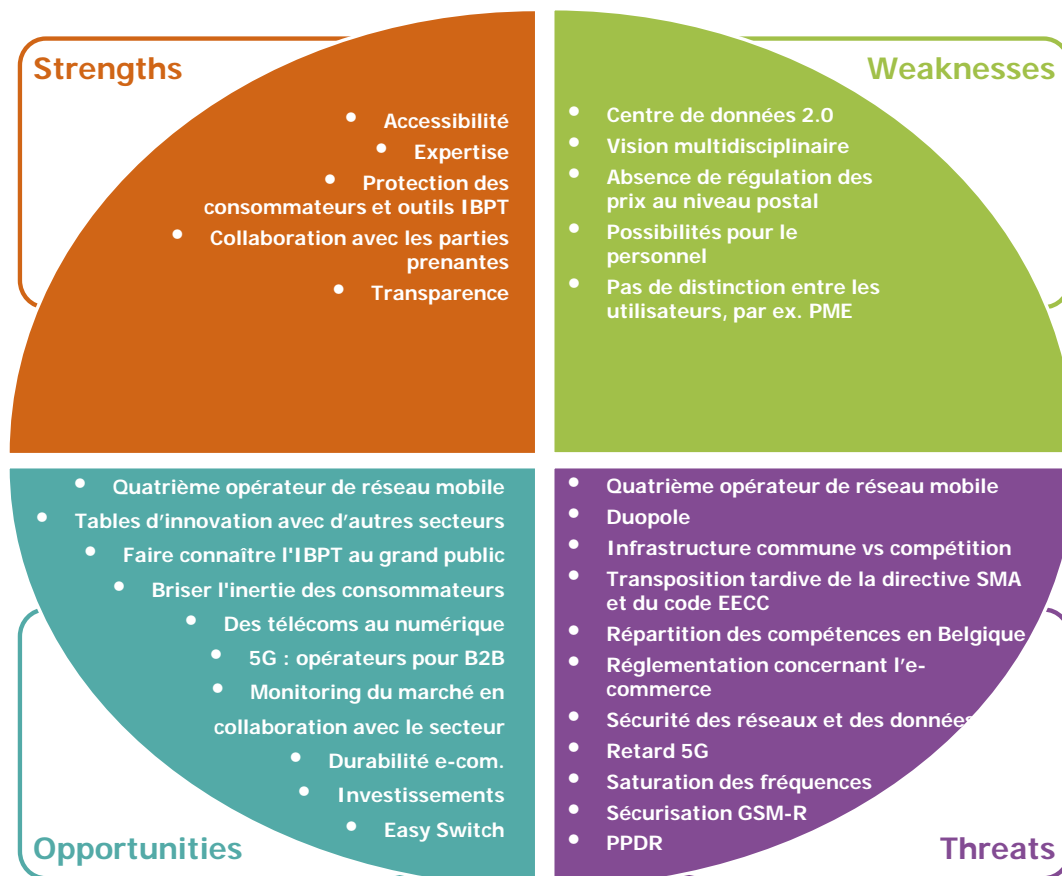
Strengths

- Accessibilité
- Expertise
- Protection des consommateurs et outils IBPT
- Collaboration avec les parties prenantes
- Transparence

Weaknesses

- Centre de données 2.0
- Vision multidisciplinaire
- Absence de régulation des prix au niveau postal
- Possibilités pour le personnel
- Pas de distinction entre les utilisateurs, par ex. PME

- Quatrième opérateur de réseau mobile
- Tables d'innovation avec d'autres secteurs
- Faire connaître l'IBPT au grand public
- Briser l'inertie des consommateurs
- Des télécoms au numérique
- 5G : opérateurs pour B2B
- Monitoring du marché en collaboration avec le secteur
- Durabilité e-com.
- Investissements
- Easy Switch

Opportunities

- Quatrième opérateur de réseau mobile
- Duopole
- Infrastructure commune vs compétition
- Transposition tardive de la directive SMA et du code EECC
- Répartition des compétences en Belgique
- Réglementation concernant l'e-commerce
- Sécurité des réseaux et des données
- Retard 5G
- Saturation des fréquences
- Sécurisation GSM-R
- PPDR

Threats